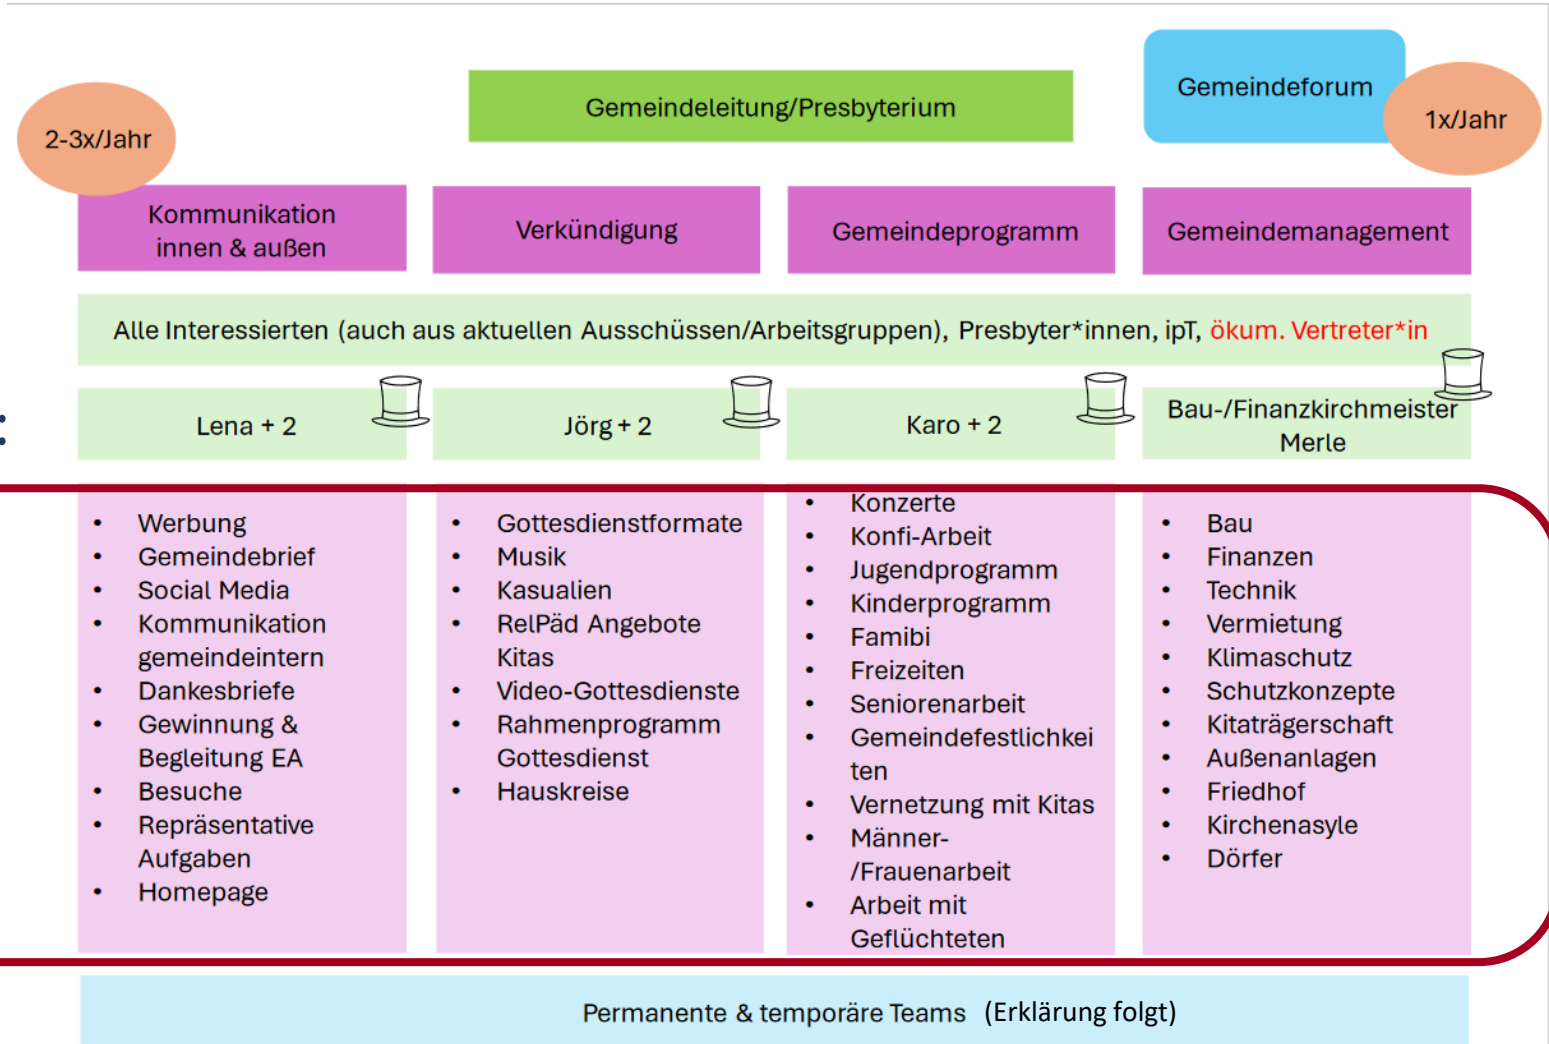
2-3x/Jahr

Gemeindeleitung/Presbyterium

Gemeindeforum

1x/Jahr

Kommunikation innen & außen

Verkündigung

Gemeindeprogramm

Gemeindemanagement

Alle Interessierten (auch aus aktuellen Ausschüssen/Arbeitsgruppen), Presbyter*innen, ipT, ökum. Vertreter*in

Lena + 2

Jörg + 2

Karo + 2

Bau-/Finanzkirchmeister Merle

- Werbung
- Gemeindebrief
- Social Media
- Kommunikation gemeindeintern
- Dankesbriefe
- Gewinnung & Begleitung EA
- Besuche
- Repräsentative Aufgaben
- Homepage

- Gottesdienstformate
- Musik
- Kasualien
- RelPäd Angebote Kitas
- Video-Gottesdienste
- Rahmenprogramm Gottesdienst
- Hauskreise

- Konzerte
- Konfi-Arbeit
- Jugendprogramm
- Kinderprogramm
- Fambi
- Freizeiten
- Seniorenarbeit
- Gemeindefestlichkeiten
- Vernetzung mit Kitas
- Männer-/Frauenarbeit
- Arbeit mit Geflüchteten

- Bau
- Finanzen
- Technik
- Vermietung
- Klimaschutz
- Schutzkonzepte
- Kitaträgerschaft
- Außenanlagen
- Friedhof
- Kirchenasyle
- Dörfer

Permanente & temporäre Teams (Erklärung folgt)